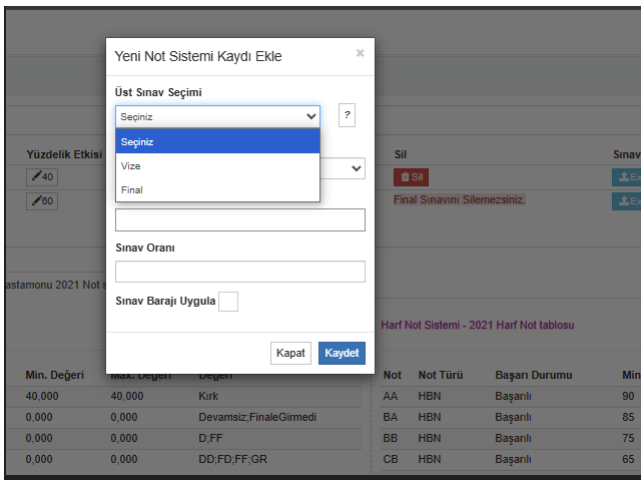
Yeni Not Sistemi Kaydı Ekle

×

Üst Sınav Seçimi

Seçiniz

?

Seçiniz
Vize
Final

Sınav Oranı

Sınav Barajı Uygula

Kapat Kaydet

Yüzdelik Etkisi

40

60

Sil

Sil

Final Sınavını Silemezsiniz.

Sınav

astamonu 2021 Not

Harf Not Sistemi - 2021 Harf Not tablosu

| Min. Değeri | Max. Değeri | Değeri |
|---|---|---|
| 40,000 | 40,000 | Kırk |
| 0,000 | 0,000 | Devamsiz;FinaleGirmedi |
| 0,000 | 0,000 | D;FF |
| 0,000 | 0,000 | DD;FD;FF;GR |

| Not | Not Türü | Başarı Durumu | Min |
|---|---|---|---|
| AA | HBN | Başarılı | 90 |
| BA | HBN | Başarılı | 85 |
| BB | HBN | Başarılı | 75 |
| CB | HBN | Başarılı | 65 |